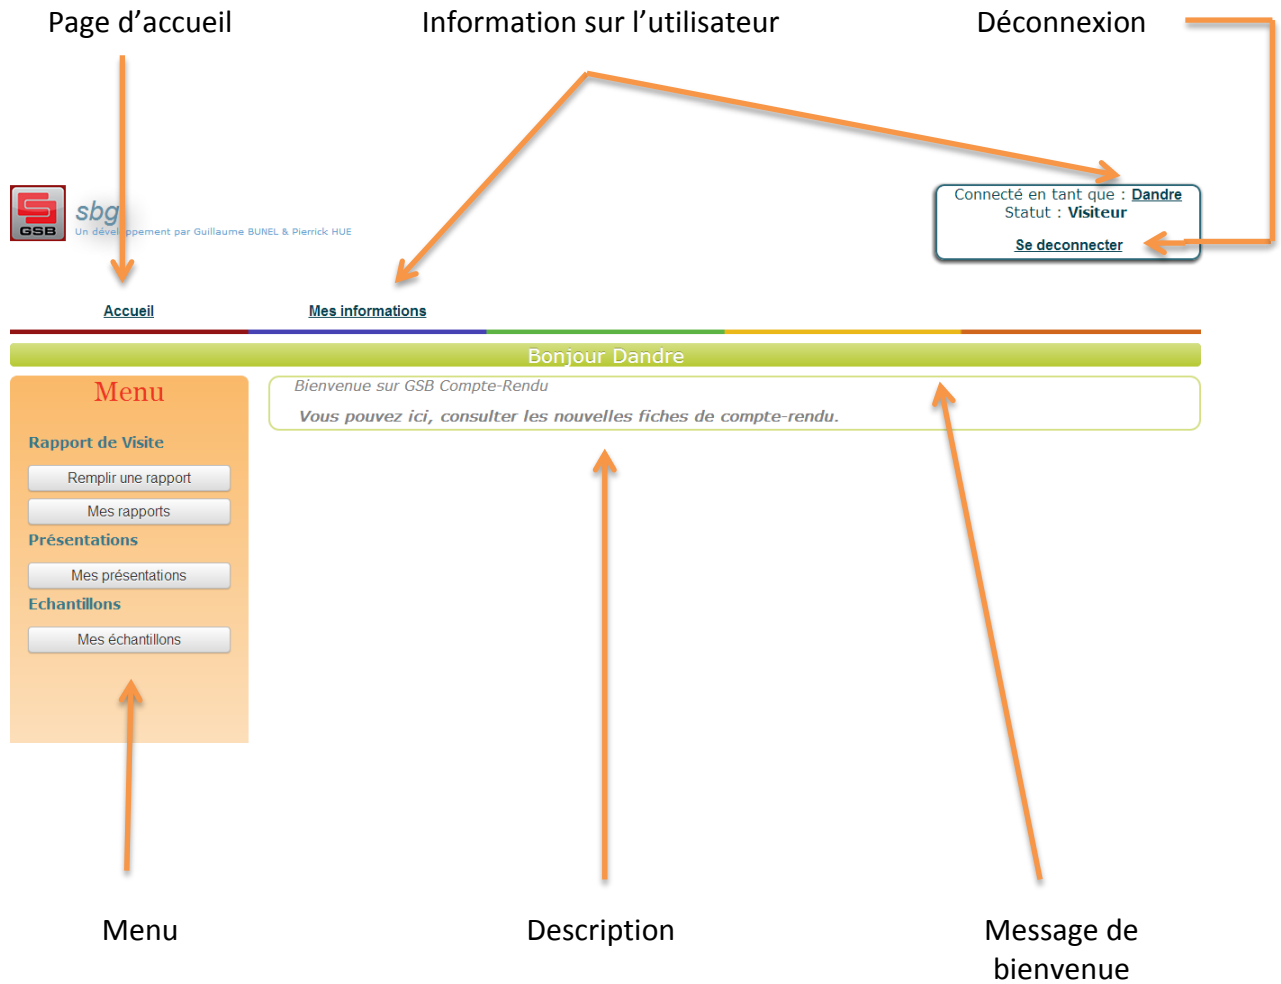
Page d'accueil

Information sur l'utilisateur

Déconnexion

GSB sbg
Un développement par Guillaume BUNEL & Pierrick HUE

Connecté en tant que : Dandre
Statut : Visiteur

Se deconnecter

Accueil

Mes informations

Bonjour Dandre

Menu

Rapport de Visite

Remplir une rapport

Mes rapports

Présentations

Mes présentations

Echantillons

Mes échantillons

Bienvenue sur GSB Compte-Rendu

Vous pouvez ici, consulter les nouvelles fiches de compte-rendu.

Menu

Description

Message de bienvenue